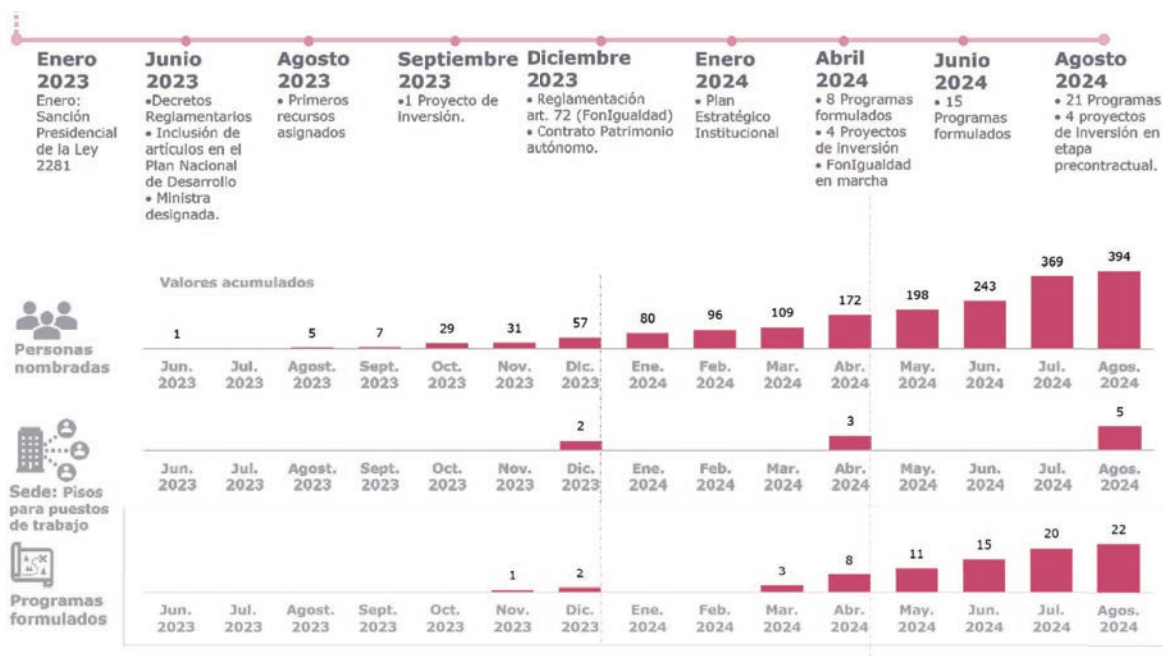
Enero 2023
Enero: Sanción Presidencial de la Ley 2281

Junio 2023
•Decretos Reglamentarios
• Inclusión de artículos en el Plan Nacional de Desarrollo
• Ministra designada.

Agosto 2023
• Primeros recursos asignados

Septiembre 2023
•1 Proyecto de inversión.

Diciembre 2023
• Reglamentación art. 72 (FonIgualdad)
• Contrato Patrimonio autónomo.

Enero 2024
• Plan Estratégico Institucional

Abril 2024
• 8 Programas formulados
• 4 Proyectos de inversión
• FonIgualdad en marcha

Junio 2024
• 15 Programas formulados

Agosto 2024
• 21 Programas
• 4 proyectos de inversión en etapa precontractual.

Valores acumulados

Personas nombradas

| Jun. 2023 | Jul. 2023 | Agost. 2023 | Sept. 2023 | Oct. 2023 | Nov. 2023 | Dic. 2023 | Ene. 2024 | Feb. 2024 | Mar. 2024 | Abr. 2024 | May. 2024 | Jun. 2024 | Jul. 2024 | Agos. 2024 |
|---|---|---|---|---|---|---|---|---|---|---|---|---|---|---|
| 1 | | 5 | 7 | 29 | 31 | 57 | 80 | 96 | 109 | 172 | 198 | 243 | 369 | 394 |

Sede: Pisos para puestos de trabajo

| Jun. 2023 | Jul. 2023 | Agost. 2023 | Sept. 2023 | Oct. 2023 | Nov. 2023 | Dic. 2023 | Ene. 2024 | Feb. 2024 | Mar. 2024 | Abr. 2024 | May. 2024 | Jun. 2024 | Jul. 2024 | Agos. 2024 |
|---|---|---|---|---|---|---|---|---|---|---|---|---|---|---|
| | | | | | | 2 | | | | 3 | | | | 5 |

Programas formulados

| Jun. 2023 | Jul. 2023 | Agost. 2023 | Sept. 2023 | Oct. 2023 | Nov. 2023 | Dic. 2023 | Ene. 2024 | Feb. 2024 | Mar. 2024 | Abr. 2024 | May. 2024 | Jun. 2024 | Jul. 2024 | Agos. 2024 |
|---|---|---|---|---|---|---|---|---|---|---|---|---|---|---|
| | | | | | 1 | 2 | | | 3 | 8 | 11 | 15 | 20 | 22 |